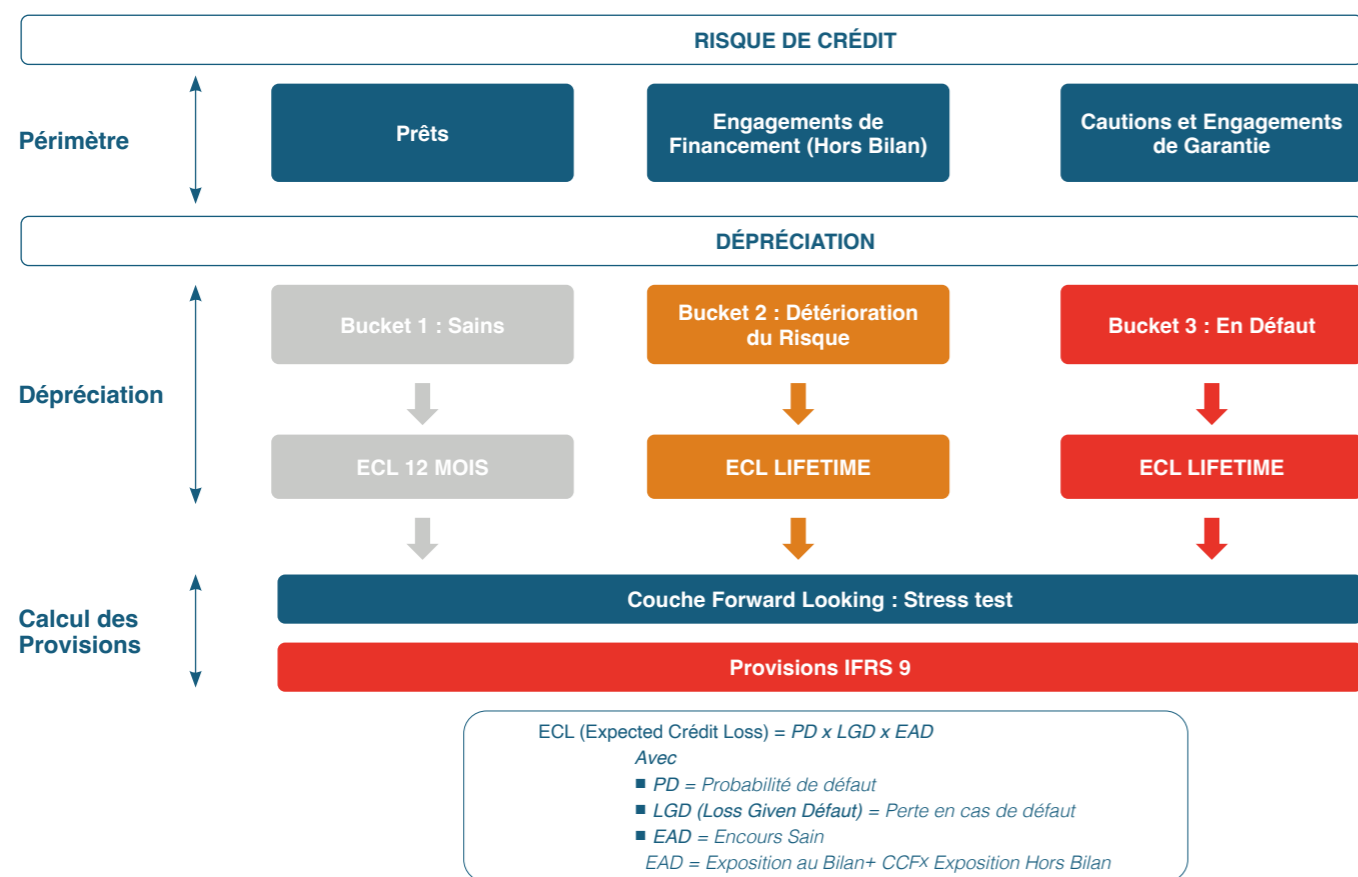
RISQUE DE CRÉDIT

Périmètre

Prêts

Engagements de Financement (Hors Bilan)

Cautions et Engagements de Garantie

DÉPRÉCIATION

Dépréciation

Bucket 1 : Sains

Bucket 2 : Détérioration du Risque

Bucket 3 : En Défaut

ECL 12 MOIS

ECL LIFETIME

ECL LIFETIME

Calcul des Provisions

Couche Forward Looking : Stress test

Provisions IFRS 9

ECL (Expected Crédit Loss) = PD x LGD x EAD

Avec

■ PD = Probabilité de défaut

■ LGD (Loss Given Défaut) = Perte en cas de défaut

■ EAD = Encours Sain

EAD = Exposition au Bilan+ CCFx Exposition Hors Bilan